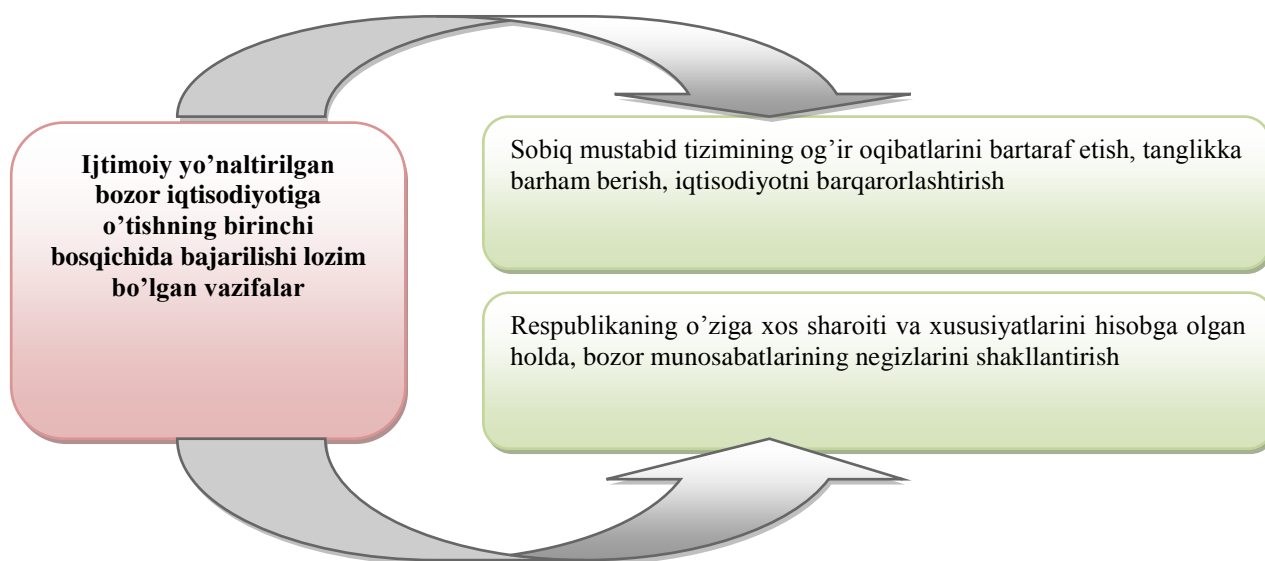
Ijtimoiy yo’naltirilgan bozor iqtisodiyotiga o’tishning birinchi bosqichida bajarilishi lozim bo’lgan vazifalar

Sobiq mustabid tizimining og’ir oqibatlarini bartaraf etish, tanglikka barham berish, iqtisodiyotni barqarorlashtirish

Respublikaning o’ziga xos sharoiti va xususiyatlarini hisobga olgan holda, bozor munosabatlarining negizlarini shakllantirish